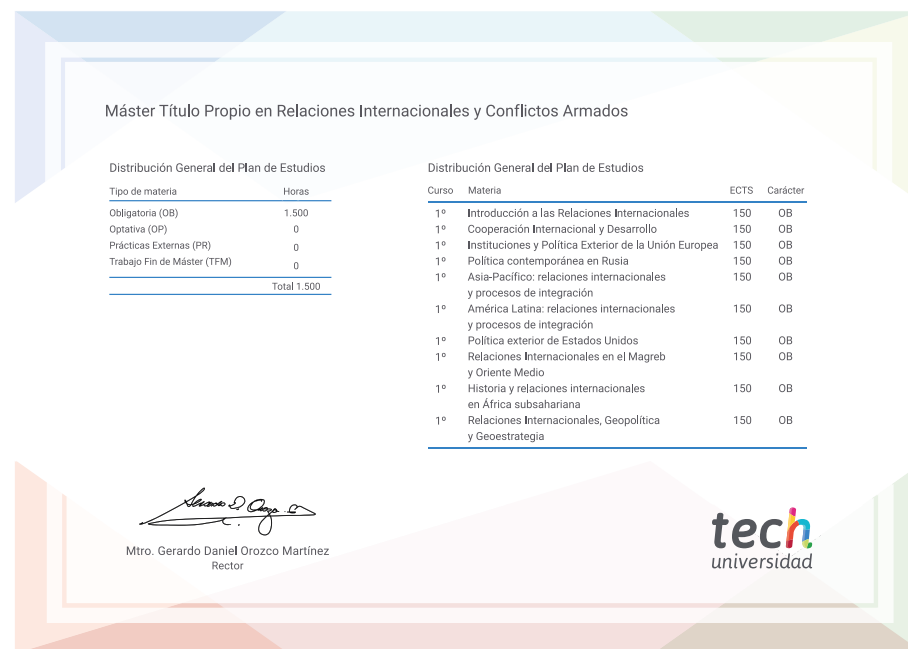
Máster Título Propio en Relaciones Internacionales y Conflictos Armados

Distribución General del Plan de Estudios

| Tipo de materia | Horas |
|---|---|
| Obligatoria (OB) | 1.500 |
| Optativa (OP) | 0 |
| Prácticas Externas (PR) | 0 |
| Trabajo Fin de Máster (TFM) | 0 |
| | Total 1.500 |

Distribución General del Plan de Estudios

| Curso | Materia | ECTS | Carácter |
|---|---|---|---|
| 1º | Introducción a las Relaciones Internacionales | 150 | OB |
| 1º | Cooperación Internacional y Desarrollo | 150 | OB |
| 1º | Instituciones y Política Exterior de la Unión Europea | 150 | OB |
| 1º | Política contemporánea en Rusia | 150 | OB |
| 1º | Asia-Pacífico: relaciones internacionales y procesos de integración | 150 | OB |
| 1º | América Latina: relaciones internacionales y procesos de integración | 150 | OB |
| 1º | Política exterior de Estados Unidos | 150 | OB |
| 1º | Relaciones Internacionales en el Magreb y Oriente Medio | 150 | OB |
| 1º | Historia y relaciones internacionales en África subsahariana | 150 | OB |
| 1º | Relaciones Internacionales, Geopolítica y Geoestrategia | 150 | OB |

Mtro. Gerardo Daniel Orozco Martínez
Rector

tech
universidad